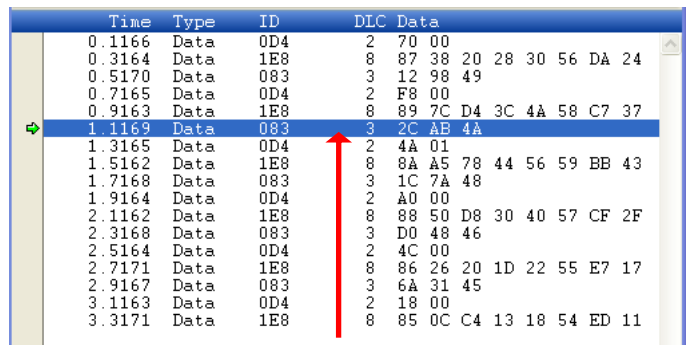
| Time | Type | ID | DLC | Data |
|---|---|---|---|---|
| 0.1166 | Data | 0D4 | 2 | 70 00 |
| 0.3164 | Data | 1E8 | 8 | 87 38 20 28 30 56 DA 24 |
| 0.5170 | Data | 083 | 3 | 12 98 49 |
| 0.7165 | Data | 0D4 | 2 | F8 00 |
| 0.9163 | Data | 1E8 | 8 | 89 7C D4 3C 4A 58 C7 37 |
| 1.1169 | Data | 083 | 3 | 2C AB 4A |
| 1.3165 | Data | 0D4 | 2 | 4A 01 |
| 1.5162 | Data | 1E8 | 8 | 8A A5 78 44 56 59 BB 43 |
| 1.7168 | Data | 083 | 3 | 1C 7A 48 |
| 1.9164 | Data | 0D4 | 2 | A0 00 |
| 2.1162 | Data | 1E8 | 8 | 88 50 D8 30 40 57 CF 2F |
| 2.3168 | Data | 083 | 3 | D0 48 46 |
| 2.5164 | Data | 0D4 | 2 | 4C 00 |
| 2.7171 | Data | 1E8 | 8 | 86 26 20 1D 22 55 E7 17 |
| 2.9167 | Data | 083 | 3 | 6A 31 45 |
| 3.1163 | Data | 0D4 | 2 | 18 00 |
| 3.3171 | Data | 1E8 | 8 | 85 0C C4 13 18 54 ED 11 |